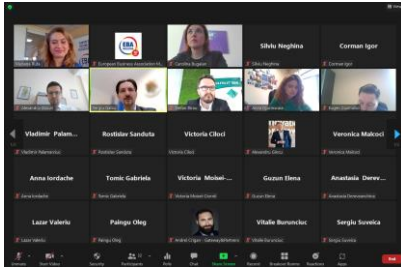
Silviu Neghina
Corman Igor
European Business Association M...
Carolina Bugaian
Silviu Neghina
Corman Igor
Vladimir Palam...
Rostislav Sanduta
Victoria Clioci
Veronica Malcoci
Vladimir Palamarciuc
Rostislav Sanduta
Victoria Cliosi
Veronica Malcoci
Anna Iordache
Tomic Gabriela
Victoria Moisei-...
Guzun Elena
Anastasia Derev...
Anna Iordache
Tomic Gabriela
Victoria Moisei-Ciumac
Guzun Elena
Anastasia Derevencenco
Lazar Valeriu
Paingu Oleg
Vitalie Buruncluc
Sergiu Suveica
Lazar Valeriu
Paingu Oleg
Vitalie Buruncluc
Sergiu Suveica
Unmute
Start Video
Security
Participants
Polls
Chat
Share Screen
Record
Breakout Rooms
Reactions
Apps
End